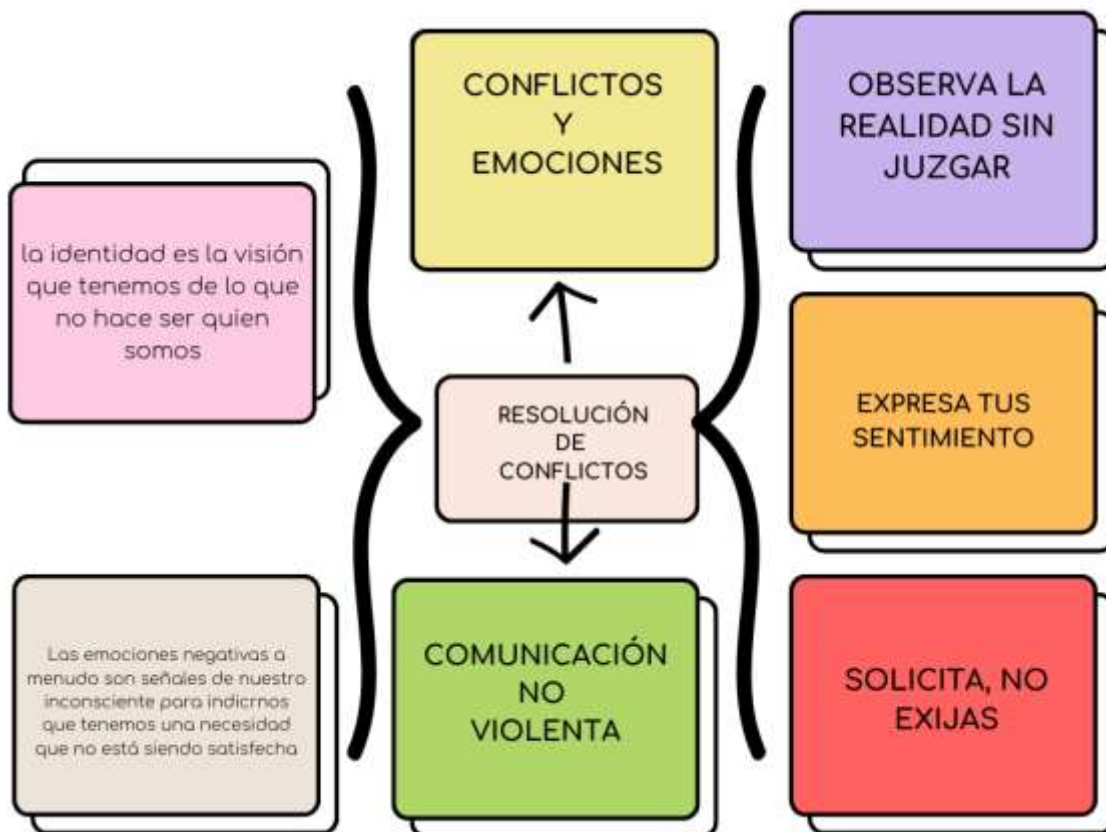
la identidad es la visión que tenemos de lo que no hace ser quien somos

CONFLICTOS Y EMOCIONES

OBSERVA LA REALIDAD SIN JUZGAR

RESOLUCIÓN DE CONFLICTOS

EXPRESA TUS SENTIMIENTO

Las emociones negativas a menudo son señales de nuestro inconsciente para indicrnos que tenemos una necesidad que no está siendo satisfecha

COMUNICACIÓN NO VIOLENTA

SOLICITA, NO EXIJAS